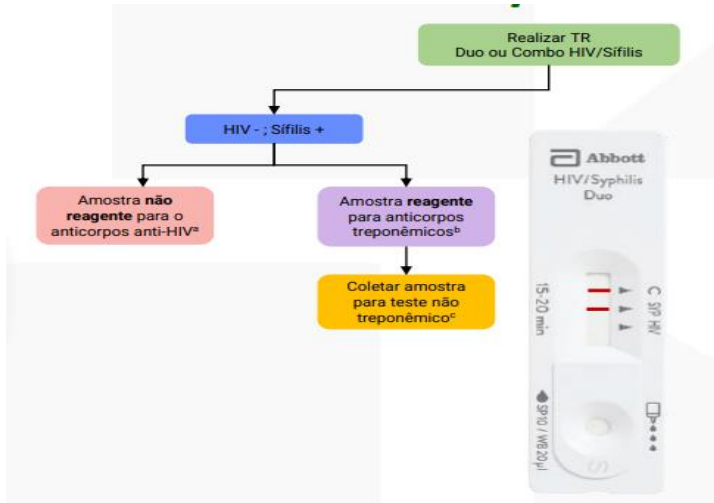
Realizar TR
Duo ou Combo HIV/Sífilis

HIV - ; Sífilis +

Amostra **não reagente** para o anticorpos anti-HIV$^a$

Amostra **reagente** para anticorpos treponêmicos$^b$

Coletar amostra para teste não treponêmico$^c$

Abbott
HIV/Syphilis
Duo

15-20 min

C
SYP
HIV

SP10 / WB 20µl

S